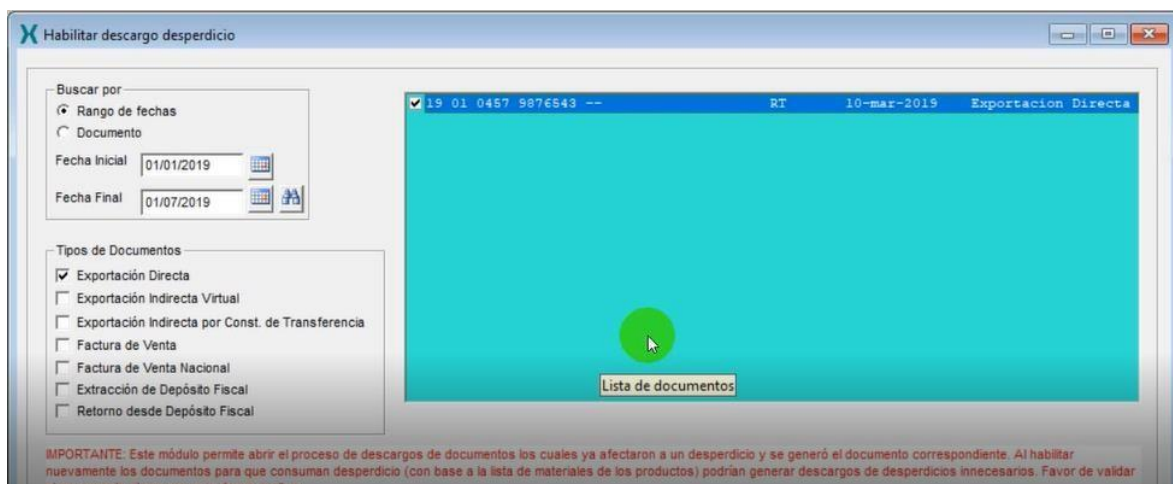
Habilitar descargo desperdicio

Buscar por
Rango de fechas
Documento
Fecha Inicial 01/01/2019
Fecha Final 01/07/2019

19 01 0457 9876543 -- RT 10-mar-2019 Exportacion Directa

Tipos de Documentos
Exportación Directa
Exportación Indirecta Virtual
Exportación Indirecta por Const. de Transferencia
Factura de Venta
Factura de Venta Nacional
Extracción de Depósito Fiscal
Retorno desde Depósito Fiscal

Lista de documentos

IMPORTANTE: Este módulo permite abrir el proceso de descargos de documentos los cuales ya afectaron a un desperdicio y se generó el documento correspondiente. Al habilitar nuevamente los documentos para que consuman desperdicio (con base a la lista de materiales de los productos) podrían generar descargos de desperdicios innecesarios. Favor de validar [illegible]